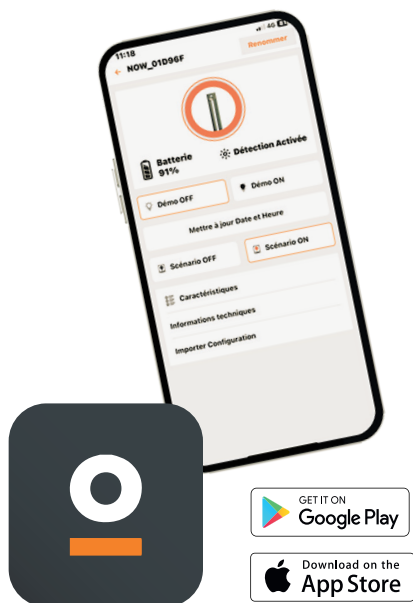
11:18

Renommer

NOW_01D96F

Batterie 91%

Détection Activée

Démo OFF

Démo ON

Mettre à jour Date et Heure

Scénario OFF

Scénario ON

Caractéristiques

Informations techniques

Importer Configuration

GET IT ON
Google Play

Download on the
App Store